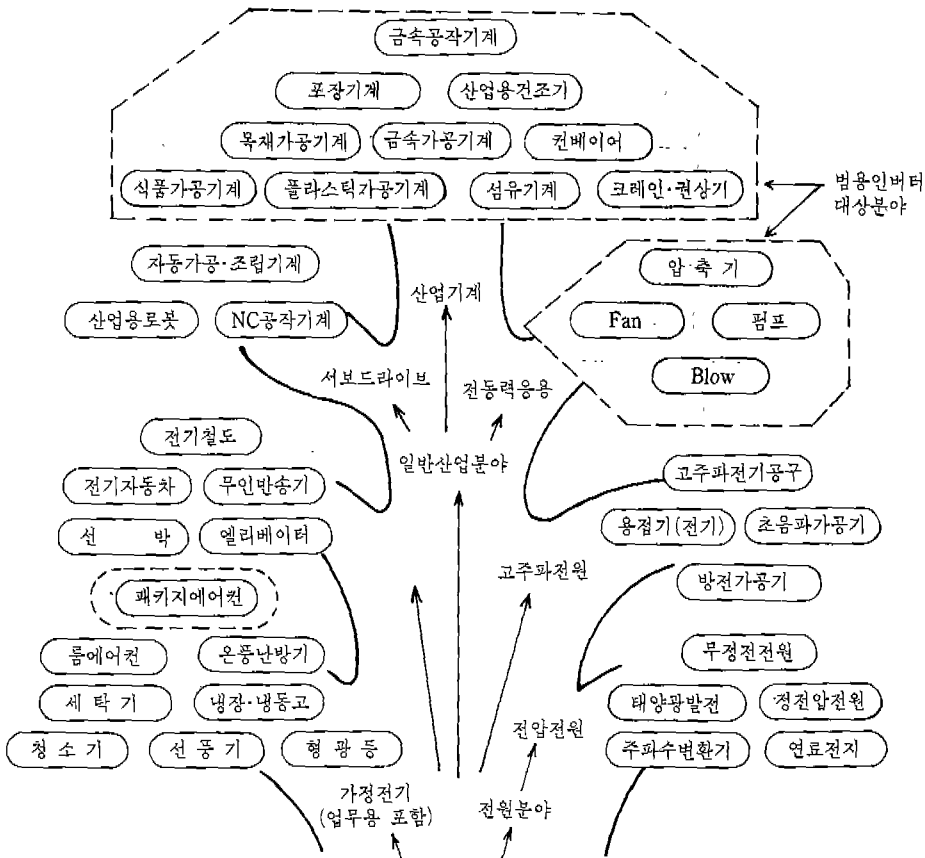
금속공작기계

포장기계

산업용건조기

목재가공기계

금속가공기계

컨베이어

식품가공기계

플라스틱가공기계

섬유기계

크레인·권상기

범용인버터 대상분야

자동가공·조립기계

산업용로봇

NC공작기계

산업기계

압축기

Fan

펌프

Blow

서보드라이브

전동력응용

전기철도

일반산업분야

전기자동차

무인반송기

고주파전기공구

선 박

엘리베이터

용접기(전기)

초음파가공기

고주파전원

패키지에어컨

방전가공기

룸에어컨

온풍난방기

무정전전원

세 탁 기

냉장·냉동고

태양광발전

정전압전원

전압전원

청 소 기

선 풍 기

형 광 등

주파수변환기

연료전지

가정전기 (업무용 포함)

전원분야